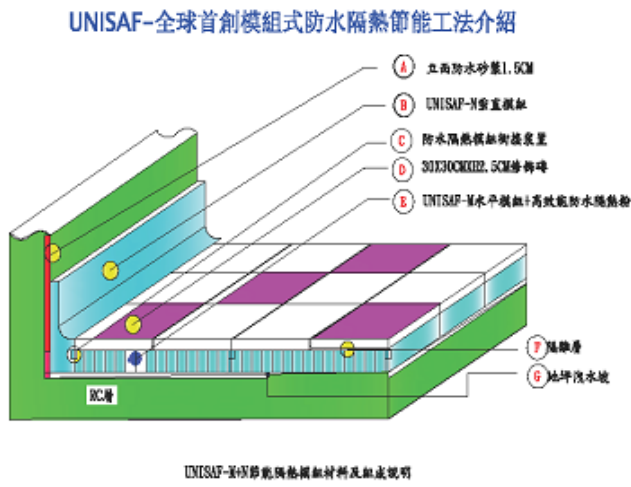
UNISAF-全球首創模組式防水隔熱節能工法介紹

A 立面防水砂漿1.5CM

B UNISAF-N垂直模組

C 防水隔熱模組銜接裝置

D 30X30CMX2.5CM修飾磚

E UNISAF-M水平模組+高效能防水隔熱粉

F 隔離層

G 地坪洩水坡

RC層

UNISAF-M+N節能隔熱模組材料及組成說明